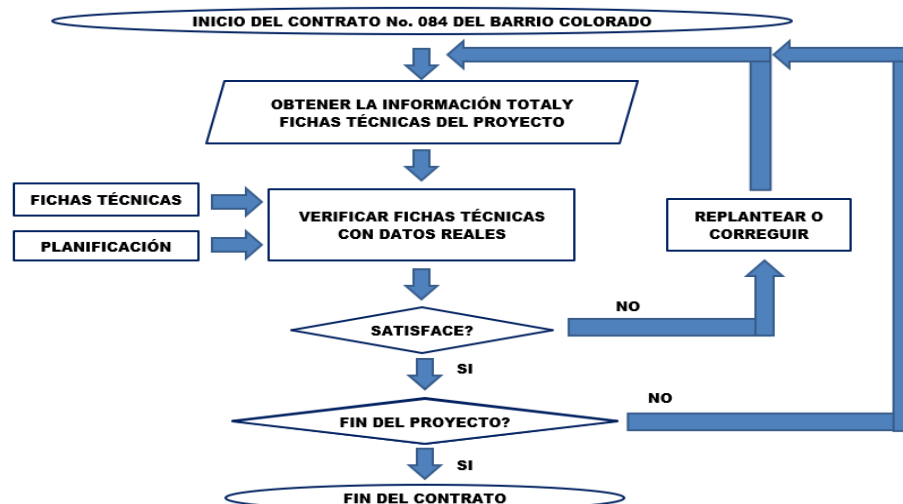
INICIO DEL CONTRATO No. 084 DEL BARRIO COLORADO

OBTENER LA INFORMACIÓN TOTALY FICHAS TÉCNICAS DEL PROYECTO

FICHAS TÉCNICAS

PLANIFICACIÓN

VERIFICAR FICHAS TÉCNICAS CON DATOS REALES

REPLANTEAR O CORREGUIR

NO

SATISFACE?

SI

NO

FIN DEL PROYECTO?

SI

FIN DEL CONTRATO